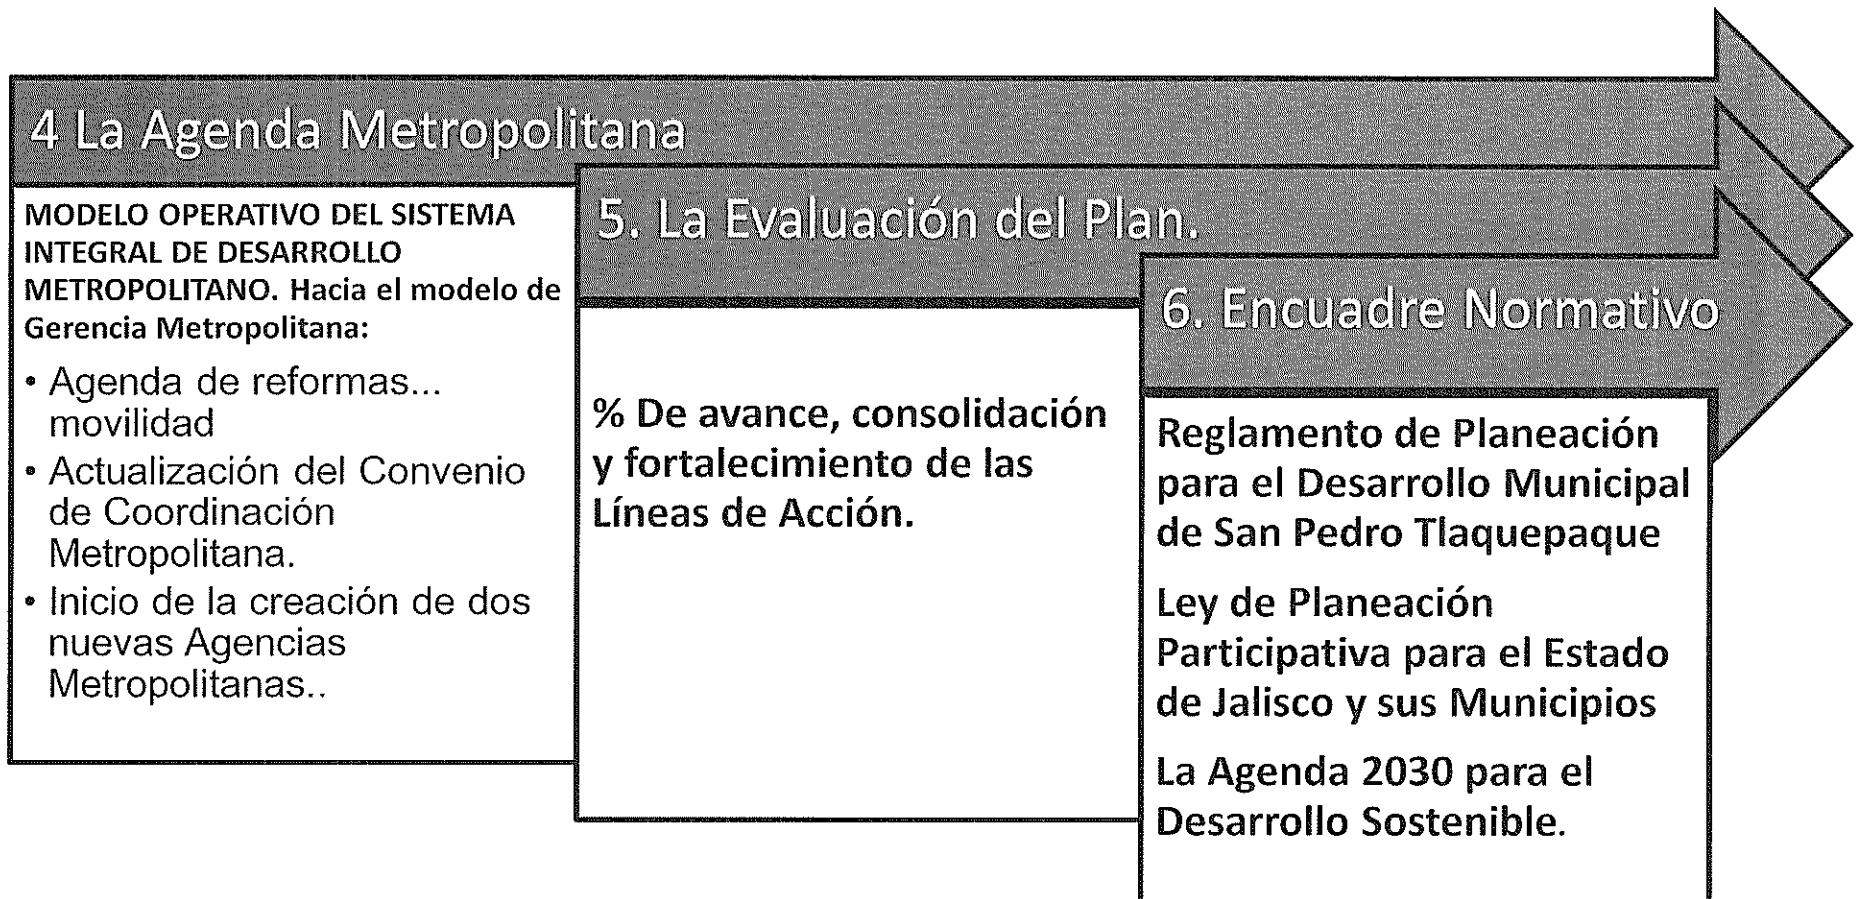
4 La Agenda Metropolitana

MODELO OPERATIVO DEL SISTEMA INTEGRAL DE DESARROLLO METROPOLITANO. Hacia el modelo de Gerencia Metropolitana:

• Agenda de reformas... movilidad
• Actualización del Convenio de Coordinación Metropolitana.
• Inicio de la creación de dos nuevas Agencias Metropolitanas..

5. La Evaluación del Plan.

% De avance, consolidación y fortalecimiento de las Líneas de Acción.

6. Encuadre Normativo

Reglamento de Planeación para el Desarrollo Municipal de San Pedro Tlaquepaque

Ley de Planeación Participativa para el Estado de Jalisco y sus Municipios

La Agenda 2030 para el Desarrollo Sostenible.